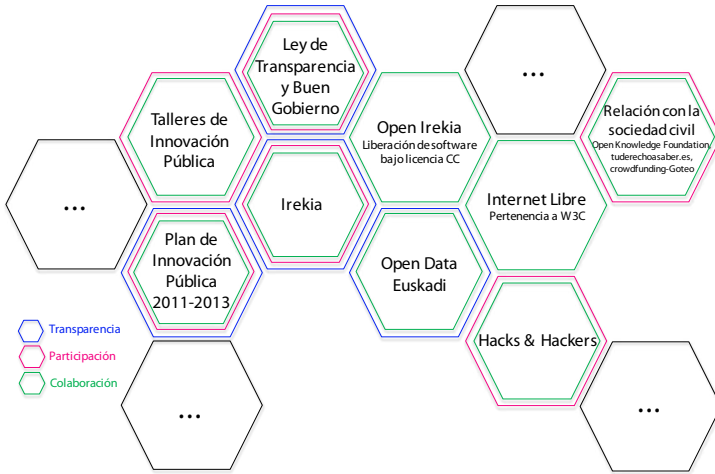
Ley de Transparencia y Buen Gobierno

…

Talleres de Innovación Pública

Open Irekia
Liberación de software bajo licencia CC

Relación con la sociedad civil
Open Knowledge Foundation, tuderechoasaber.es, crowdfunding-Goteo

…

Irekia

Internet Libre
Pertenencia a W3C

Plan de Innovación Pública 2011-2013

Open Data Euskadi

Transparencia
Participación
Colaboración

Hacks & Hackers

…

…